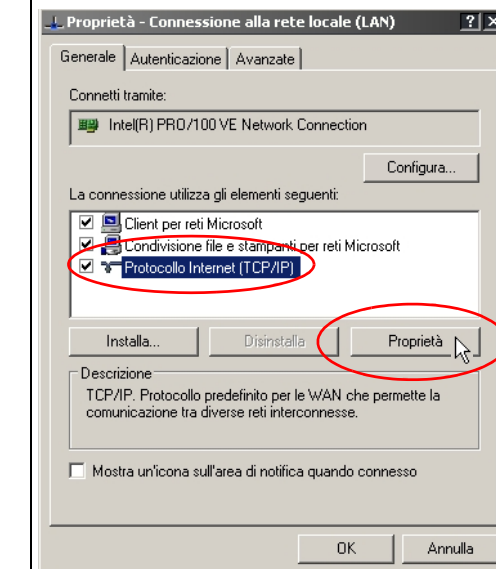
Proprietà - Connessione alla rete locale (LAN)

?

X

Generale

Autenticazione

Avanzate

Connetti tramite:

Intel(R) PRO/100 VE Network Connection

Configura...

La connessione utilizza gli elementi seguenti:

Client per reti Microsoft

Condivisione file e stampanti per reti Microsoft

Protocollo Internet (TCP/IP)

Installa...

Disinstalla

Proprietà

Descrizione

TCP/IP. Protocollo predefinito per le WAN che permette la comunicazione tra diverse reti interconnesse.

Mostra un'icona sull'area di notifica quando connesso

OK

Annulla